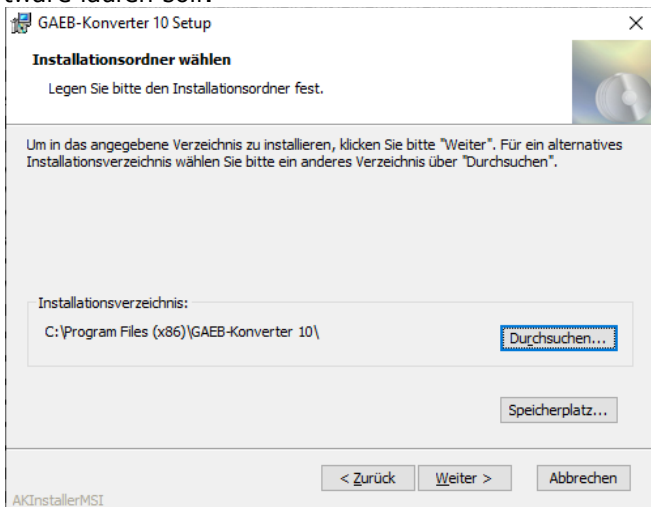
GAEB-Konverter 10 Setup

×

Installationsordner wählen

Legen Sie bitte den Installationsordner fest.

Um in das angegebene Verzeichnis zu installieren, klicken Sie bitte "Weiter". Für ein alternatives Installationsverzeichnis wählen Sie bitte ein anderes Verzeichnis über "Durchsuchen".

Installationsverzeichnis:

C:\Program Files (x86)\GAEB-Konverter 10\

Durchsuchen...

Speicherplatz...

AKInstallerMSI

< Zurück

Weiter >

Abbrechen